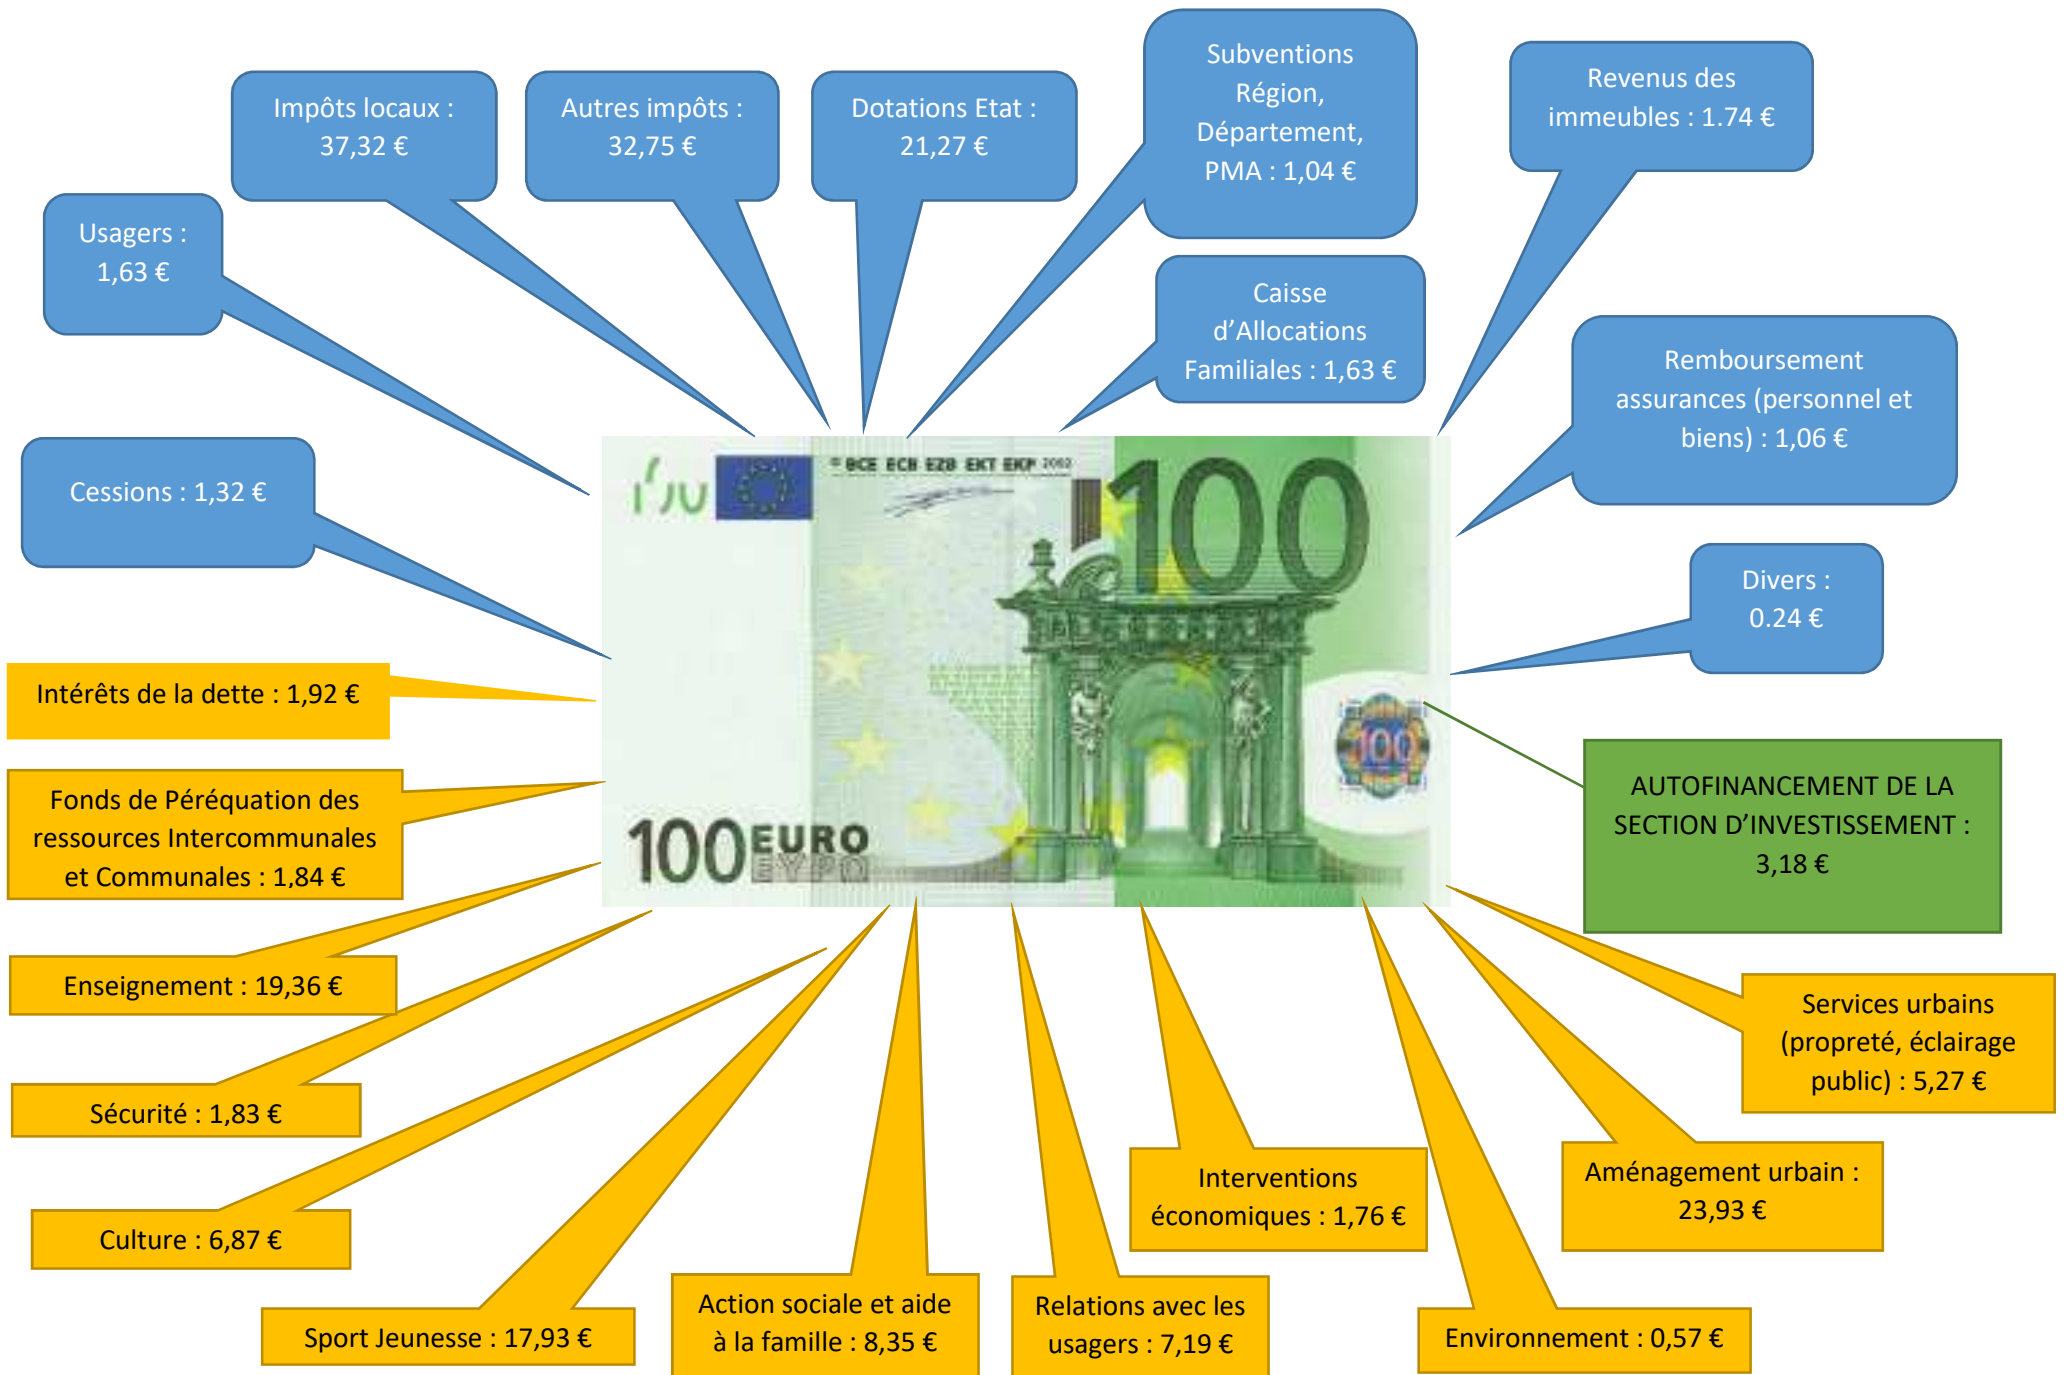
Impôts locaux : 37,32 €

Autres impôts : 32,75 €

Dotations Etat : 21,27 €

Subventions Région, Département, PMA : 1,04 €

Revenus des immeubles : 1.74 €

Usagers : 1,63 €

Caisse d'Allocations Familiales : 1,63 €

Remboursement assurances (personnel et biens) : 1,06 €

Cessions : 1,32 €

Divers : 0.24 €

BCE ECB EZB EKT EKP 2002

100

100 EURO EYPΩ

Intérêts de la dette : 1,92 €

AUTOFINANCEMENT DE LA SECTION D'INVESTISSEMENT : 3,18 €

Fonds de Péréquation des ressources Intercommunales et Communales : 1,84 €

Enseignement : 19,36 €

Services urbains (propreté, éclairage public) : 5,27 €

Sécurité : 1,83 €

Interventions économiques : 1,76 €

Aménagement urbain : 23,93 €

Culture : 6,87 €

Sport Jeunesse : 17,93 €

Action sociale et aide à la famille : 8,35 €

Relations avec les usagers : 7,19 €

Environnement : 0,57 €